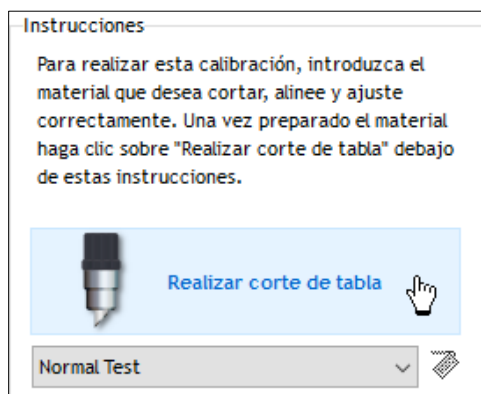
Instrucciones

Para realizar esta calibración, introduzca el material que desea cortar, alinee y ajuste correctamente. Una vez preparado el material haga clic sobre "Realizar corte de tabla" debajo de estas instrucciones.

Realizar corte de tabla

Normal Test